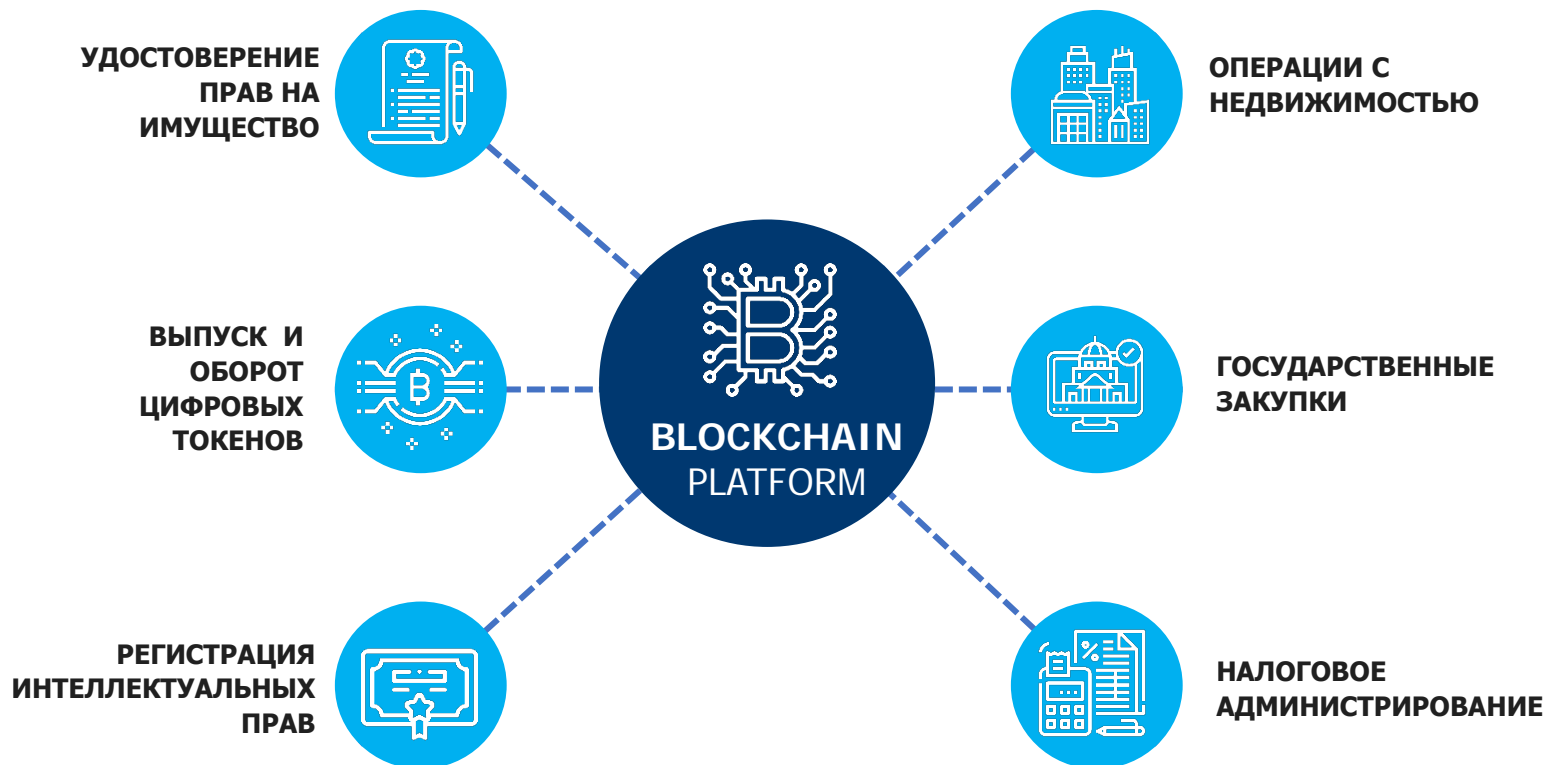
УДОСТОВЕРЕНИЕ ПРАВ НА ИМУЩЕСТВО

ОПЕРАЦИИ С НЕДВИЖИМОСТЬЮ

ВЫПУСК И ОБОРОТ ЦИФРОВЫХ ТОКЕНОВ

BLOCKCHAIN PLATFORM

ГОСУДАРСТВЕННЫЕ ЗАКУПКИ

РЕГИСТРАЦИЯ ИНТЕЛЛЕКТУАЛЬНЫХ ПРАВ

НАЛОГОВОЕ АДМИНИСТРИРОВАНИЕ